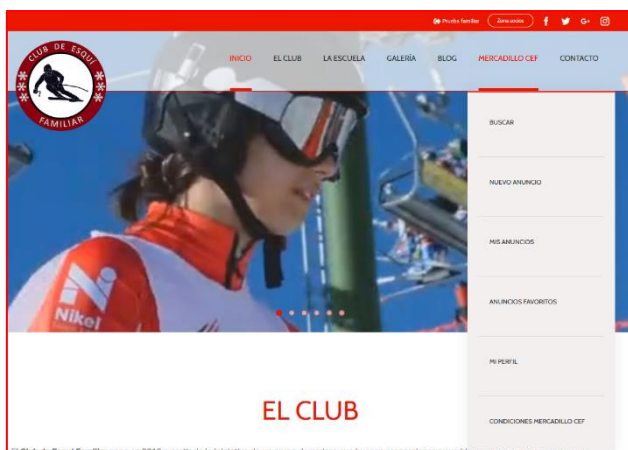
Prueba familiar Zona socios

CLUB DE ESQUÍ FAMILIAR

INICIO EL CLUB LA ESCUELA GALERÍA BLOG MERCADILLO CEF CONTACTO

BUSCAR

NUEVO ANUNCIO

MIS ANUNCIOS

ANUNCIOS FAVORITOS

MI PERFIL

CONDICIONES MERCADILLO CEF

Nikel

EL CLUB

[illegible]